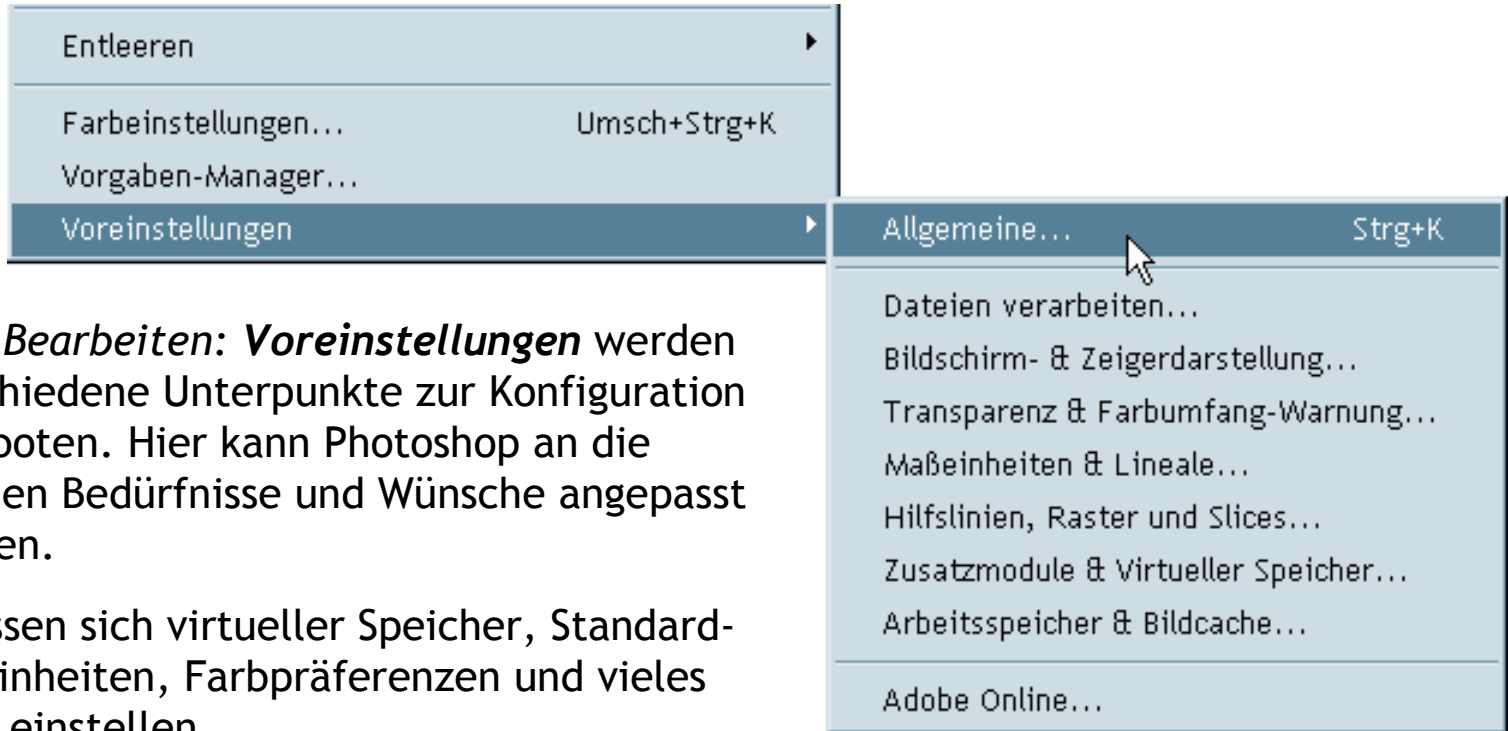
Entleeren

Farbeinstellungen... Umsch+Strg+K

Vorgaben-Manager...

Voreinstellungen

Allgemeine... Strg+K

Dateien verarbeiten...

Bildschirm- & Zeigerdarstellung...

Transparenz & Farbumfang-Warnung...

Maßeinheiten & Lineale...

Hilfslinien, Raster und Slices...

Zusatzmodule & Virtueller Speicher...

Arbeitsspeicher & Bildcache...

Adobe Online...

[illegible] *Bearbeiten: **Voreinstellungen*** werden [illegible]hiedene Unterpunkte zur Konfiguration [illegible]boten. Hier kann Photoshop an die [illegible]en Bedürfnisse und Wünsche angepasst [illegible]en.

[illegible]ssen sich virtueller Speicher, Standard-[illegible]inheiten, Farbpräferenzen und vieles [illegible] einstellen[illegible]